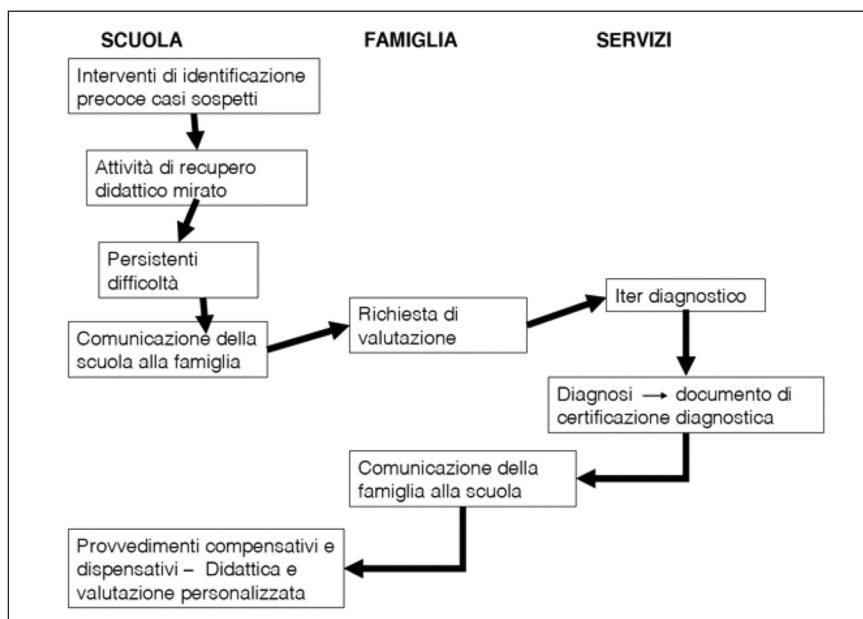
SCUOLA FAMIGLIA SERVIZI

Interventi di identificazione precoce casi sospetti

Attività di recupero didattico mirato

Persistenti difficoltà

Comunicazione della scuola alla famiglia

Richiesta di valutazione

Iter diagnostico

Diagnosi → documento di certificazione diagnostica

Comunicazione della famiglia alla scuola

Provvedimenti compensativi e dispensativi – Didattica e valutazione personalizzata